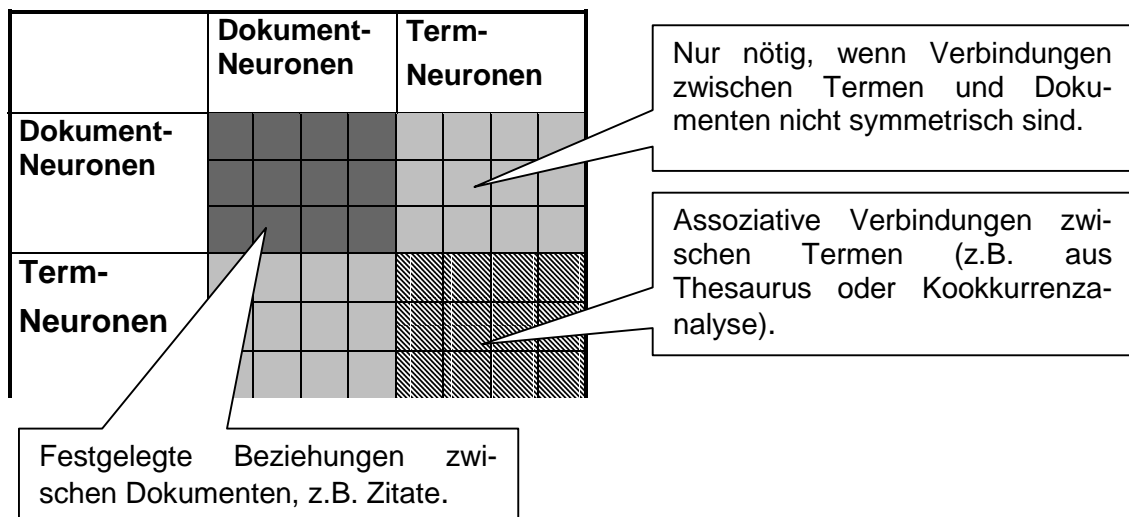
|  | Dokument-Neuronen | Term-Neuronen |
|---|---|---|
| Dokument-Neuronen |  |  |
| Term-Neuronen |  |  |

Nur nötig, wenn Verbindungen zwischen Termen und Dokumenten nicht symmetrisch sind.

Assoziative Verbindungen zwischen Termen (z.B. aus Thesaurus oder Kookkurrenzanalyse).

Festgelegte Beziehungen zwischen Dokumenten, z.B. Zitate.